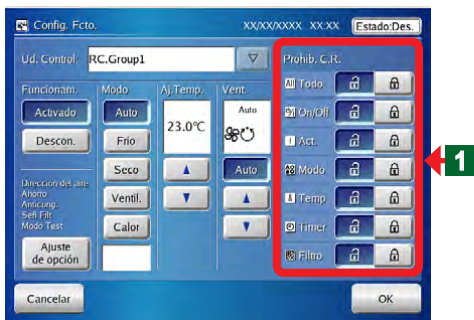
Config. Fcto. XX/XX/XXXX XX:XX Estado:Des.

Ud. Control RC.Group1

Funcionam.
Activado
Descon.

Modo
Auto
Frío
Seco
Ventil.
Calor

Aj.Temp.
23.0°C

Vent.
Auto
Auto

Dirección del aire
Ahorro
Anticong.
Self Filt
Modo Test

Ajuste de opción

Prohib. C.R.
Todo
On/Off
Act.
Modo
Temp
Timer
Filtro

1

Cancelar
OK